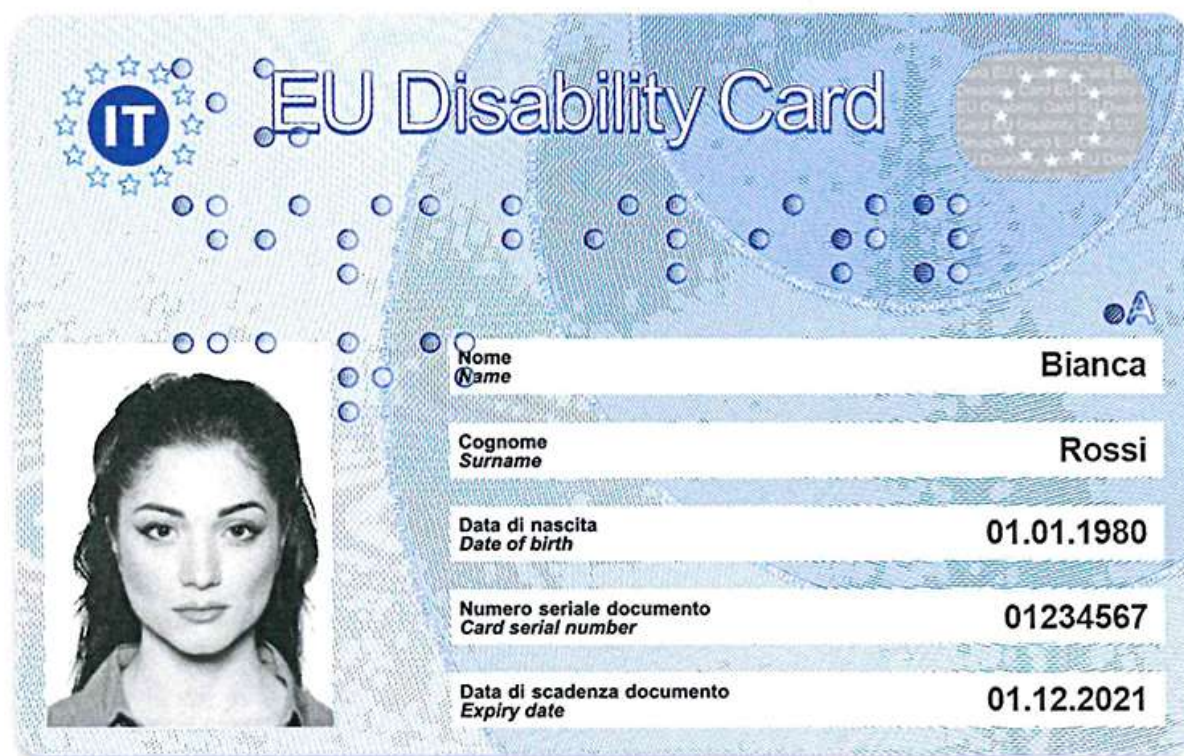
IT

EU Disability Card

A

Nome
Name
Bianca

Cognome
Surname
Rossi

Data di nascita
Date of birth
01.01.1980

Numero seriale documento
Card serial number
01234567

Data di scadenza documento
Expiry date
01.12.2021